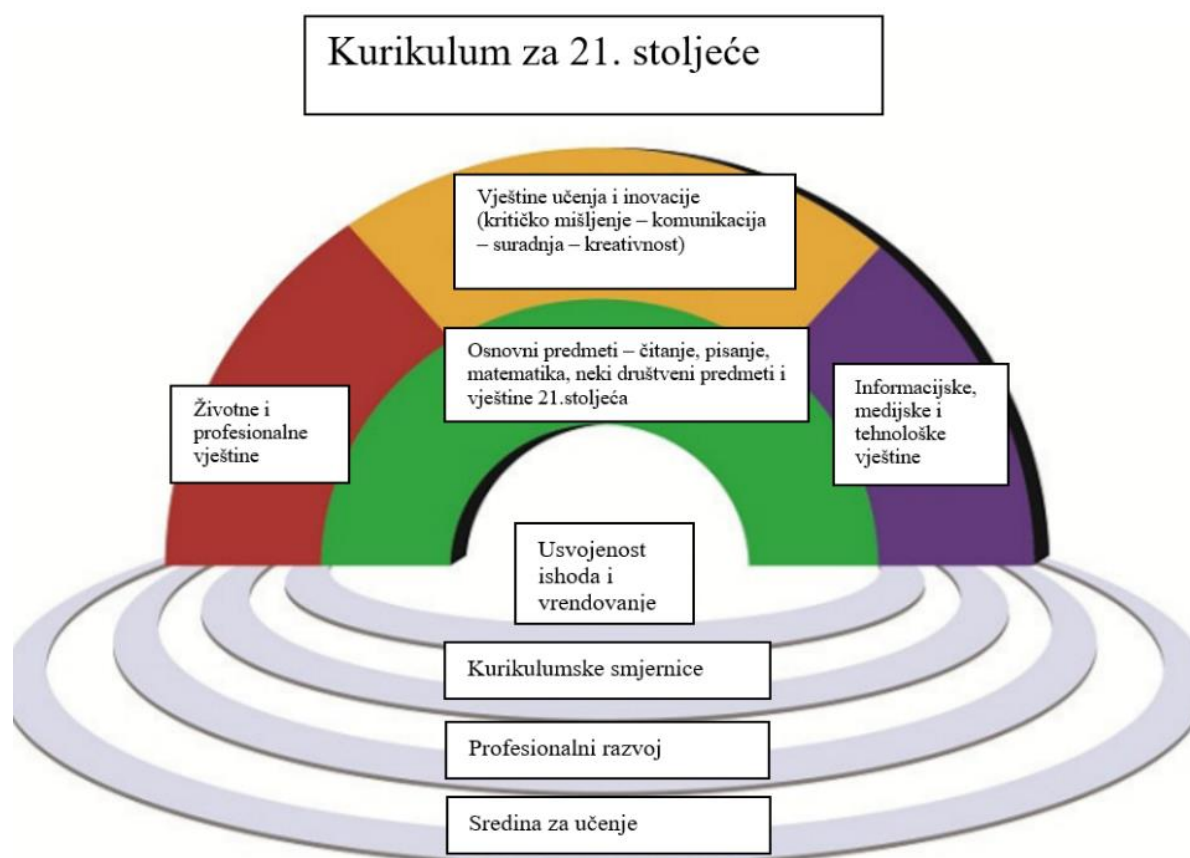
Kurikulum za 21. stoljeće

Vještine učenja i inovacije (kritičko mišljenje – komunikacija – suradnja – kreativnost)

Osnovni predmeti – čitanje, pisanje, matematika, neki društveni predmeti i vještine 21.stoljeća

Životne i profesionalne vještine

Informacijske, medijske i tehnološke vještine

Usvojenost ishoda i vrendovanje

Kurikulumske smjernice

Profesionalni razvoj

Sredina za učenje